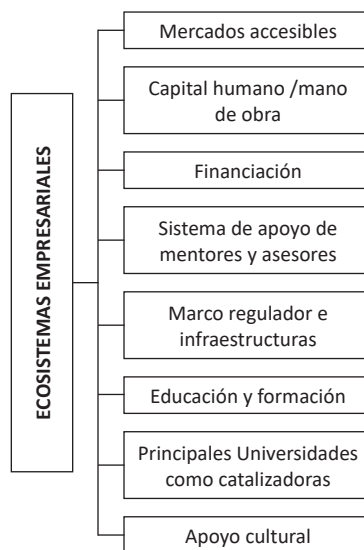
ECOSISTEMAS EMPRESARIALES

Mercados accesibles

Capital humano /mano de obra

Financiación

Sistema de apoyo de mentores y asesores

Marco regulador e infraestructuras

Educación y formación

Principales Universidades como catalizadoras

Apoyo cultural